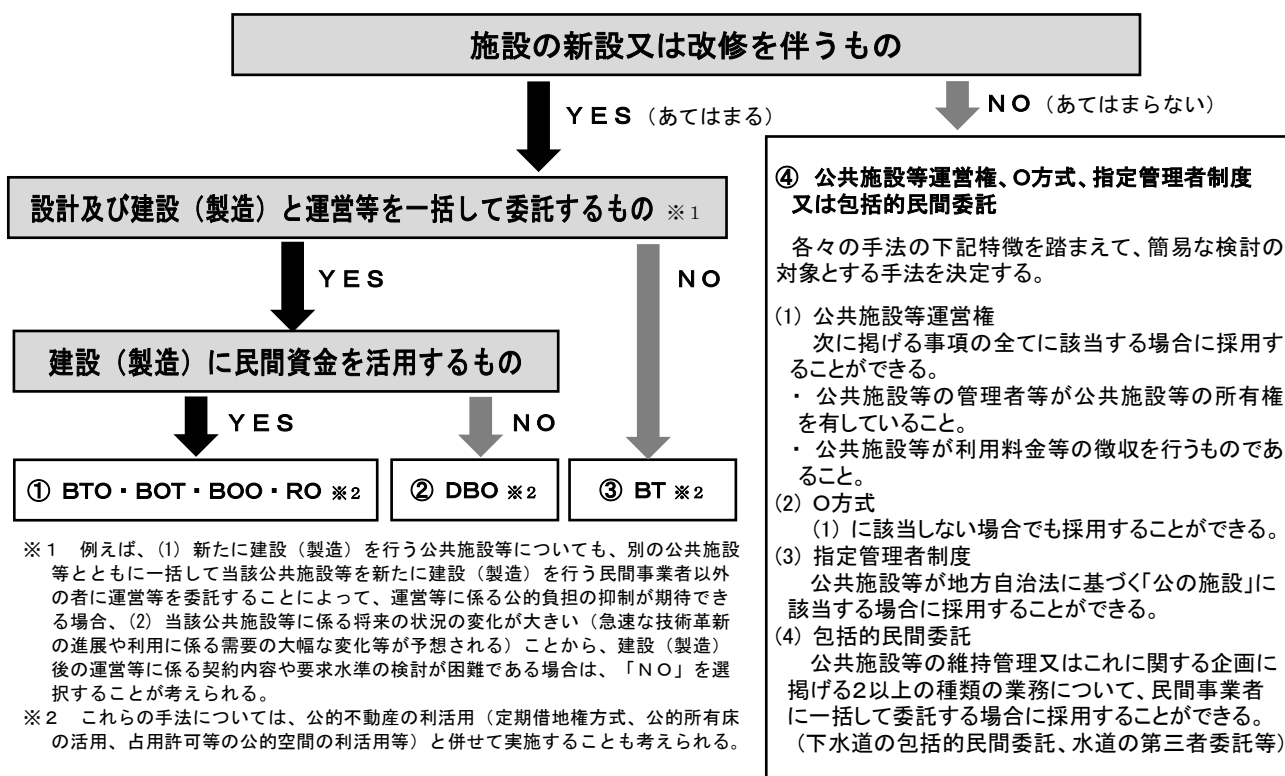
施設の新設又は改修を伴うもの

YES（あてはまる）

NO（あてはまらない）

設計及び建設（製造）と運営等を一括して委託するもの ※1

YES

NO

建設（製造）に民間資金を活用するもの

YES

NO

① BTO・BOT・BOO・RO ※2

② DBO ※2

③ BT ※2

※1　例えば、(1) 新たに建設（製造）を行う公共施設等についても、別の公共施設等とともに一括して当該公共施設等を新たに建設（製造）を行う民間事業者以外の者に運営等を委託することによって、運営等に係る公的負担の抑制が期待できる場合、(2) 当該公共施設等に係る将来の状況の変化が大きい（急速な技術革新の進展や利用に係る需要の大幅な変化等が予想される）ことから、建設（製造）後の運営等に係る契約内容や要求水準の検討が困難である場合は、「NO」を選択することが考えられる。

※2　これらの手法については、公的不動産の利活用（定期借地権方式、公的所有床の活用、占用許可等の公的空間の利活用等）と併せて実施することも考えられる。

④ 公共施設等運営権、O方式、指定管理者制度又は包括的民間委託

各々の手法の下記特徴を踏まえて、簡易な検討の対象とする手法を決定する。

(1) 公共施設等運営権
次に掲げる事項の全てに該当する場合に採用することができる。
・ 公共施設等の管理者等が公共施設等の所有権を有していること。
・ 公共施設等が利用料金等の徴収を行うものであること。

(2) O方式
(1) に該当しない場合でも採用することができる。

(3) 指定管理者制度
公共施設等が地方自治法に基づく「公の施設」に該当する場合に採用することができる。

(4) 包括的民間委託
公共施設等の維持管理又はこれに関する企画に掲げる2以上の種類の業務について、民間事業者に一括して委託する場合に採用することができる。
（下水道の包括的民間委託、水道の第三者委託等）